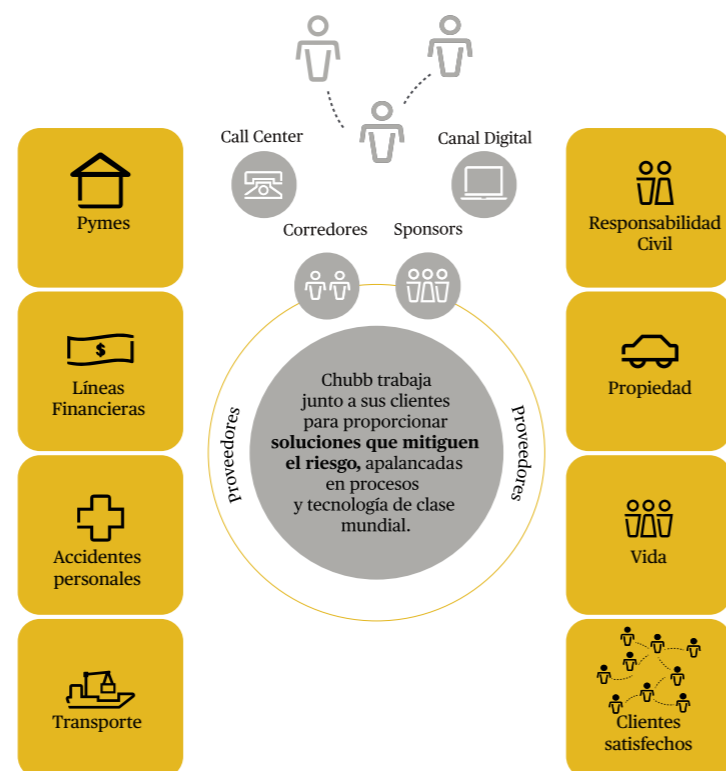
Call Center

Canal Digital

Corredores

Sponsors

Pymes

Líneas Financieras

Accidentes personales

Transporte

Responsabilidad Civil

Propiedad

Vida

Clientes satisfechos

Proveedores

Proveedores

Chubb trabaja junto a sus clientes para proporcionar **soluciones que mitiguen el riesgo,** apalancadas en procesos y tecnología de clase mundial.